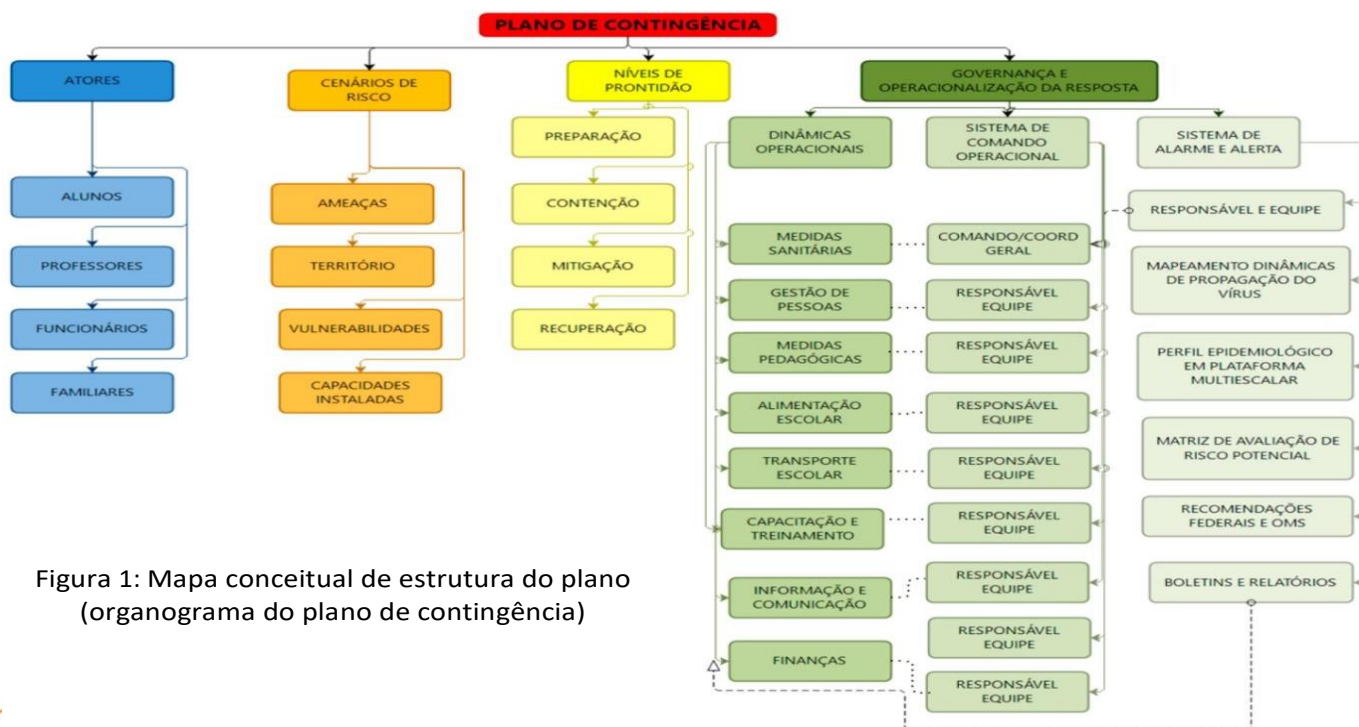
PLANO DE CONTINGÊNCIA

ATORES

ALUNOS

PROFESSORES

FUNCIONÁRIOS

FAMILIARES

CENÁRIOS DE RISCO

AMEAÇAS

TERRITÓRIO

VULNERABILIDADES

CAPACIDADES INSTALADAS

NÍVEIS DE PRONTIDÃO

PREPARAÇÃO

CONTENÇÃO

MITIGAÇÃO

RECUPERAÇÃO

GOVERNANÇA E OPERACIONALIZAÇÃO DA RESPOSTA

DINÂMICAS OPERACIONAIS

MEDIDAS SANITÁRIAS

GESTÃO DE PESSOAS

MEDIDAS PEDAGÓGICAS

ALIMENTAÇÃO ESCOLAR

TRANSPORTE ESCOLAR

CAPACITAÇÃO E TREINAMENTO

INFORMAÇÃO E COMUNICAÇÃO

FINANÇAS

SISTEMA DE COMANDO OPERACIONAL

COMANDO/COORD GERAL

RESPONSÁVEL EQUIPE

RESPONSÁVEL EQUIPE

RESPONSÁVEL EQUIPE

RESPONSÁVEL EQUIPE

RESPONSÁVEL EQUIPE

RESPONSÁVEL EQUIPE

RESPONSÁVEL EQUIPE

RESPONSÁVEL EQUIPE

SISTEMA DE ALARME E ALERTA

RESPONSÁVEL E EQUIPE

MAPEAMENTO DINÂMICAS DE PROPAGAÇÃO DO VÍRUS

PERFIL EPIDEMIOLÓGICO EM PLATAFORMA MULTIESCALAR

MATRIZ DE AVALIAÇÃO DE RISCO POTENCIAL

RECOMENDAÇÕES FEDERAIS E OMS

BOLETINS E RELATÓRIOS

Figura 1: Mapa conceitual de estrutura do plano (organograma do plano de contingência)